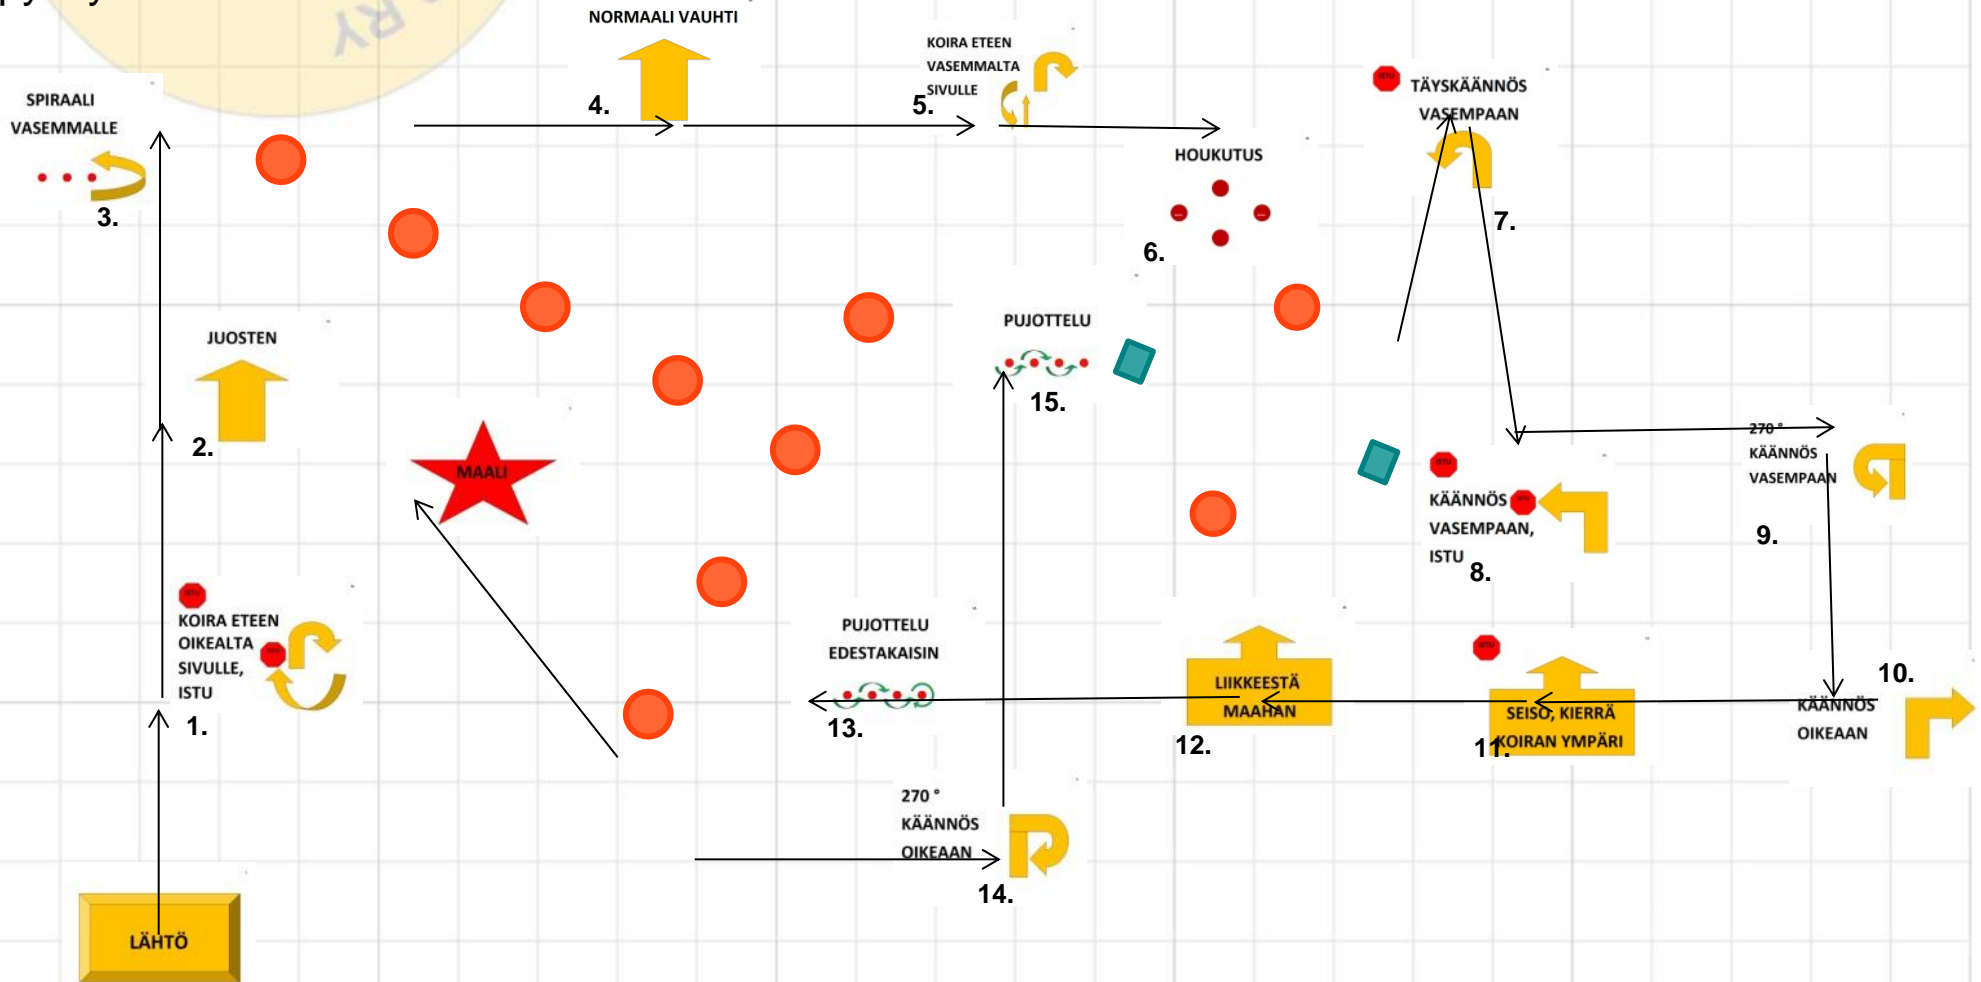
NORMAALI VAUHTI

4.

KOIRA ETEEN VASEMMALTA SIVULLE

5.

TÄYSKÄÄNNÖS VASEMPAAN

7.

SPIRAALI VASEMMALLE

3.

HOUKUTUS

6.

JUOSTEN

2.

PUJOTTELU

15.

MAALI

270 ° KÄÄNNÖS VASEMPAAN

9.

KÄÄNNÖS VASEMPAAN, ISTU

8.

KOIRA ETEEN OIKEALTA SIVULLE, ISTU

1.

PUJOTTELU EDESTAKAISIN

13.

LIIKKEESTÄ MAAHAN

12.

SEISO, KIERRÄ KOIRAN YMPÄRI

11.

10.

KÄÄNNÖS OIKEAAN

270 ° KÄÄNNÖS OIKEAAN

14.

LÄHTÖ